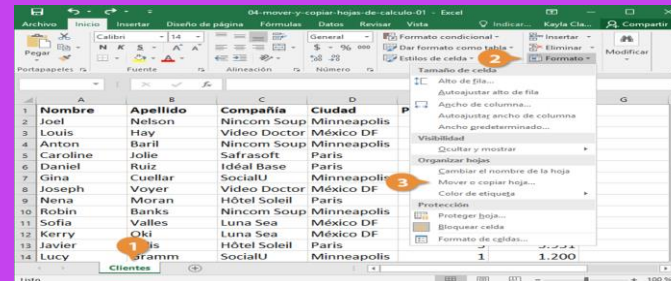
04-mover-y-copiar-hojas-de-calculo-01 - Excel

Archivo Inicio Insertar Diseño de página Fórmulas Datos Revisar Vista Indicar... Kayla Cla... Compartir

Pegar Calibri 14 N K S General % 000 Formato condicional Dar formato como tabla Estilos de celda Insertar Eliminar Formato Modificar

Portapapeles Fuente Alineación Número

A1 fx

| | A | B | C | D |
|---|---|---|---|---|
| 1 | Nombre | Apellido | Compañía | Ciudad |
| 2 | Joel | Nelson | Nincom Soup | Minneapolis |
| 3 | Louis | Hay | Video Doctor | México DF |
| 4 | Anton | Baril | Nincom Soup | Minneapolis |
| 5 | Caroline | Jolie | Safrasoft | Paris |
| 6 | Daniel | Ruiz | Ideal Base | Paris |
| 7 | Gina | Cuellar | SocialU | Minneapolis |
| 8 | Joseph | Voyer | Video Doctor | México DF |
| 9 | Nena | Moran | Hôtel Soleil | Paris |
| 10 | Robin | Banks | Nincom Soup | Minneapolis |
| 11 | Sofia | Valles | Luna Sea | México DF |
| 12 | Kerry | Oki | Luna Sea | México DF |
| 13 | Javier | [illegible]is | Hôtel Soleil | Paris |
| 14 | Lucy | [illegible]ramm | SocialU | Minneapolis |

1 1.200

Tamaño de celda
Alto de fila...
Autoajustar alto de fila
Ancho de columna...
Autoajustar ancho de columna
Ancho predeterminado...
Visibilidad
Ocultar y mostrar
Organizar hojas
Cambiar el nombre de la hoja
Mover o copiar hoja...
Color de etiqueta
Protección
Proteger hoja...
Bloquear celda
Formato de celdas...

1 2 3

Clientes

Listo